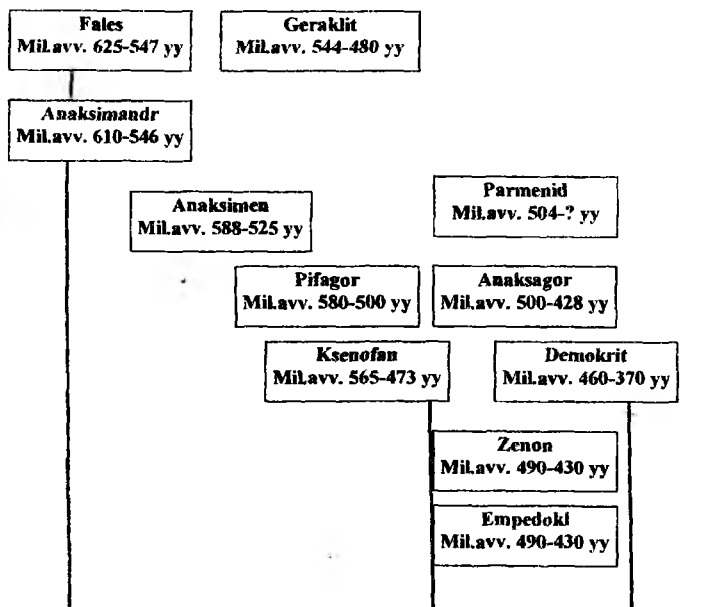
Fales
Mil.avv. 625-547 yy

Geraklit
Mil.avv. 544-480 yy

Anaksimandr
Mil.avv. 610-546 yy

Anaksimen
Mil.avv. 588-525 yy

Parmenid
Mil.avv. 504-? yy

Pifagor
Mil.avv. 580-500 yy

Anaksagor
Mil.avv. 500-428 yy

Ksenofan
Mil.avv. 565-473 yy

Demokrit
Mil.avv. 460-370 yy

Zenon
Mil.avv. 490-430 yy

Empedokl
Mil.avv. 490-430 yy